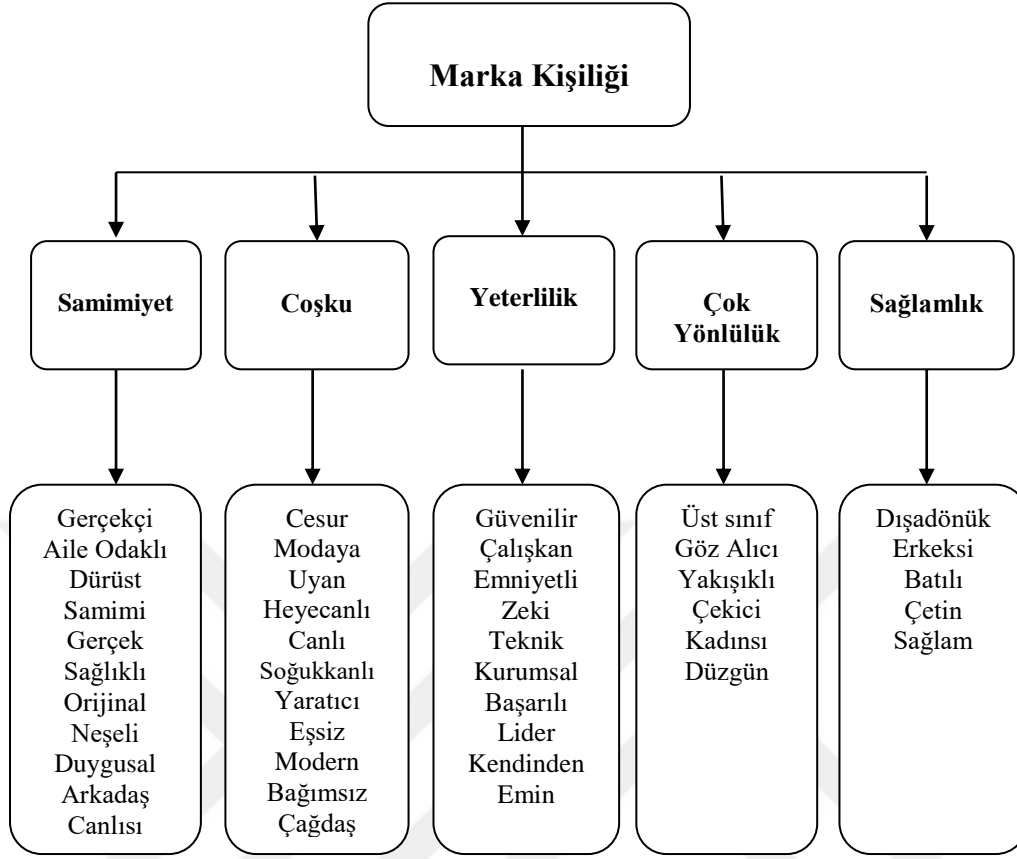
Marka Kişiliği

Samimiyet

Coşku

Yeterlilik

Çok Yönlülük

Sağlamlık

Gerçekçi
Aile Odaklı
Dürüst
Samimi
Gerçek
Sağlıklı
Orijinal
Neşeli
Duygusal
Arkadaş
Canlısı

Cesur
Modaya
Uyan
Heyecanlı
Canlı
Soğukkanlı
Yaratıcı
Eşsiz
Modern
Bağımsız
Çağdaş

Güvenilir
Çalışkan
Emniyetli
Zeki
Teknik
Kurumsal
Başarılı
Lider
Kendinden
Emin

Üst sınıf
Göz Alıcı
Yakışıklı
Çekici
Kadınsı
Düzgün

Dışadönük
Erkeksi
Batılı
Çetin
Sağlam